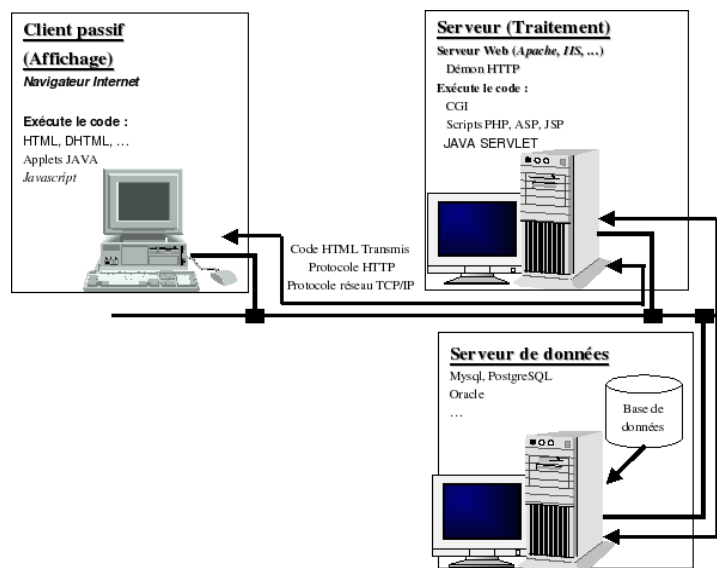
Client passif (Affichage)
Navigateur Internet

Exécute le code :
HTML, DHTML, …
Applets JAVA
Javascript

Serveur (Traitement)
Serveur Web (Apache, IIS, …)
Démon HTTP
Exécute le code :
CGI
Scripts PHP, ASP, JSP
JAVA SERVLET

Code HTML Transmis
Protocole HTTP
Protocole réseau TCP/IP

Serveur de données
Mysql, PostgreSQL
Oracle
…

Base de données